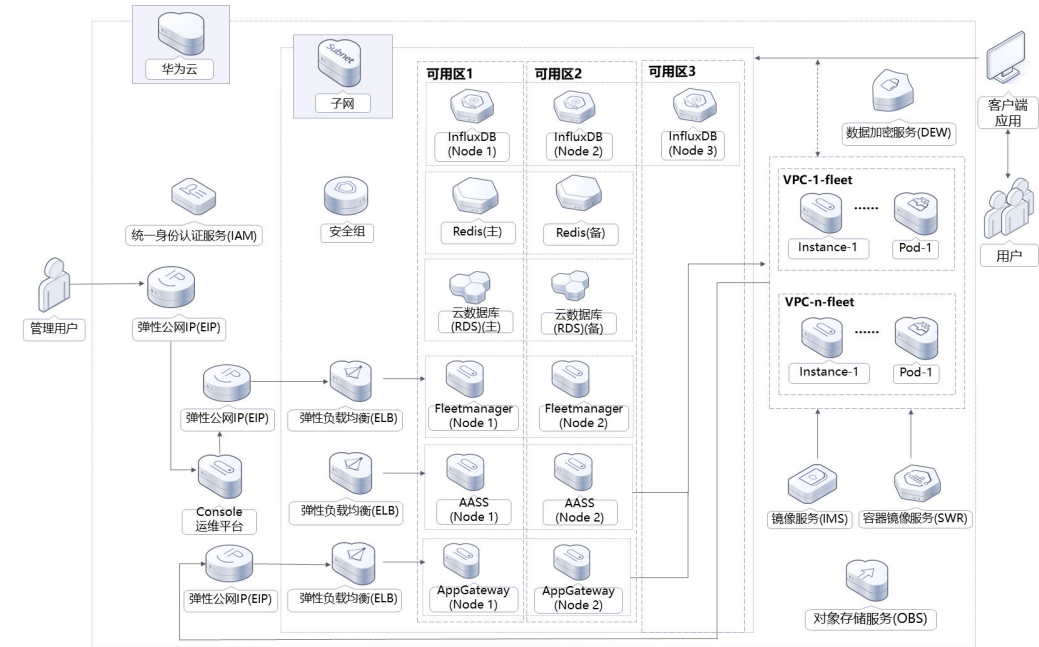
华为云

Subnet
子网

可用区1
可用区2
可用区3

InfluxDB (Node 1)
InfluxDB (Node 2)
InfluxDB (Node 3)

Redis(主)
Redis(备)

云数据库 (RDS)(主)
云数据库 (RDS)(备)

Fleetmanager (Node 1)
Fleetmanager (Node 2)

AASS (Node 1)
AASS (Node 2)

AppGateway (Node 1)
AppGateway (Node 2)

统一身份认证服务(IAM)

安全组

管理用户

弹性公网IP(EIP)

弹性公网IP(EIP)

弹性负载均衡(ELB)

Console 运维平台

弹性负载均衡(ELB)

弹性公网IP(EIP)

弹性负载均衡(ELB)

客户端 应用

数据加密服务(DEW)

VPC-1-fleet
Instance-1
......
Pod-1

用户

VPC-n-fleet
Instance-1
......
Pod-1

镜像服务(IMS)

容器镜像服务(SWR)

对象存储服务(OBS)